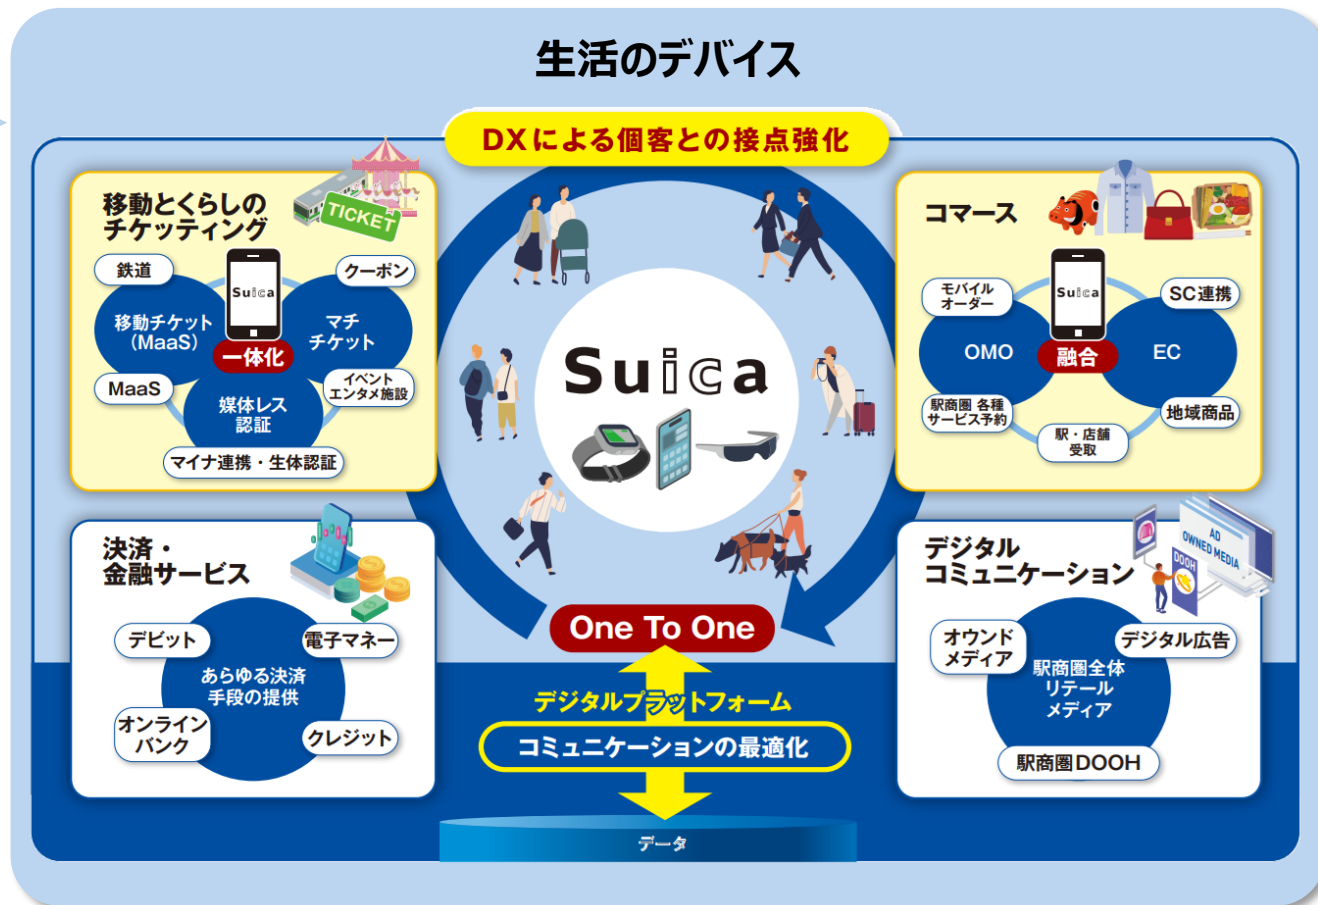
生活のデバイス

DXによる個客との接点強化

移動とくらしのチケッティング

TICKET

鉄道

クーポン

Suica

移動チケット（MaaS）

マチチケット

一体化

MaaS

イベントエンタメ施設

媒体レス認証

マイナ連携・生体認証

Suica

コマース

モバイルオーダー

Suica

SC連携

OMO

融合

EC

駅商圏 各種サービス予約

地域商品

駅・店舗受取

決済・金融サービス

デビット

電子マネー

あらゆる決済手段の提供

オンラインバンク

クレジット

One To One

デジタルプラットフォーム

コミュニケーションの最適化

データ

デジタルコミュニケーション

AD

OWNED MEDIA

DOOH

オウンドメディア

デジタル広告

駅商圏全体リテールメディア

駅商圏DOOH